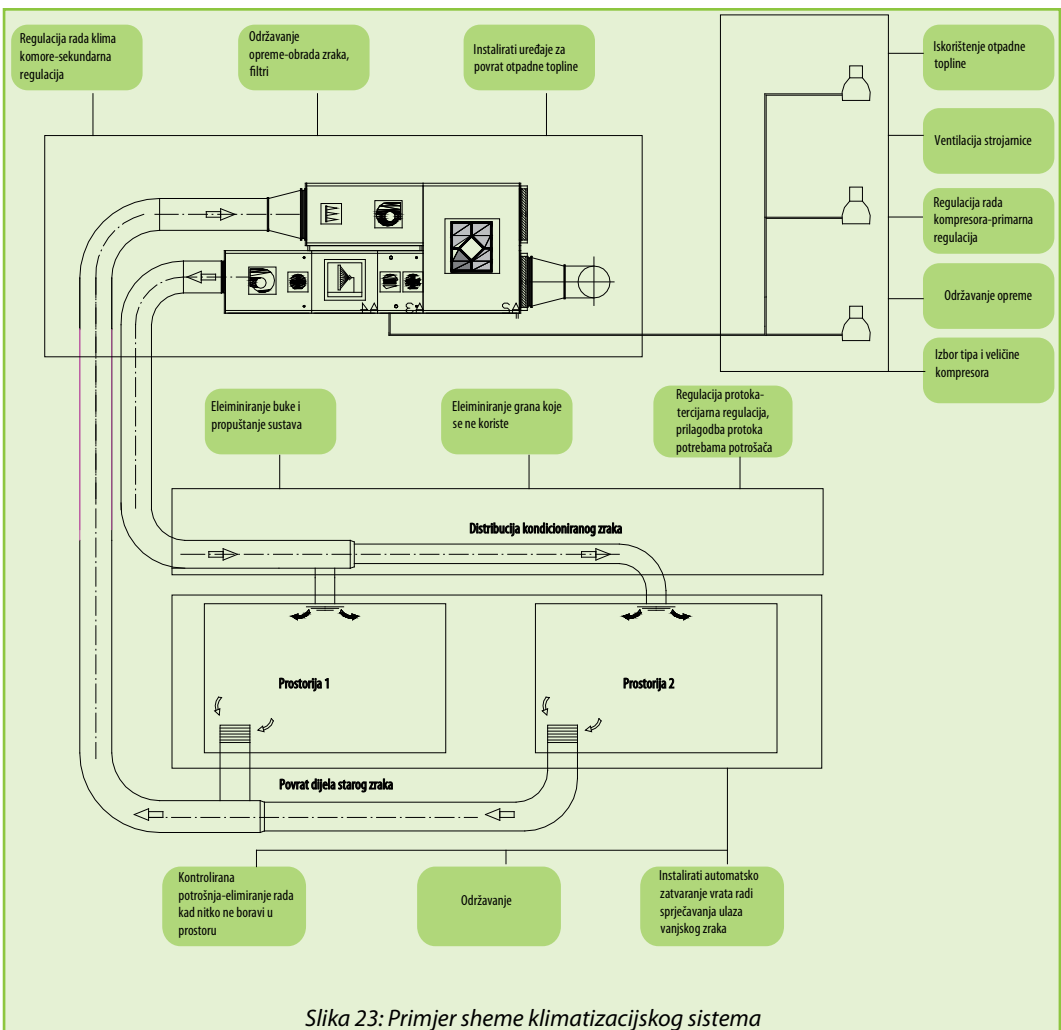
Regulacija rada klima komore-sekundarna regulacija

Održavanje opreme-obrada zraka, filtri

Instalirati uređaje za povrat otpadne topline

Iskorištenje otpadne topline

Ventilacija strojarnice

Regulacija rada kompresora-primarna regulacija

Održavanje opreme

Izbor tipa i veličine kompresora

Eleiminiranje buke i propuštanje sustava

Eleiminiranje grana koje se ne koriste

Regulacija protoka-tercijarna regulacija, prilagodba protoka potrebama potrošača

Distribucija kondicioniranog zraka

Prostorija 1

Prostorija 2

Povrat dijela starog zraka

Kontrolirana potrošnja-eliminiranje rada kad nitko ne boravi u prostoru

Održavanje

Instalirati automatsko zatvaranje vrata radi sprječavanja ulaza vanjskog zraka

Slika 23: Primjer sheme klimatizacijskog sistema